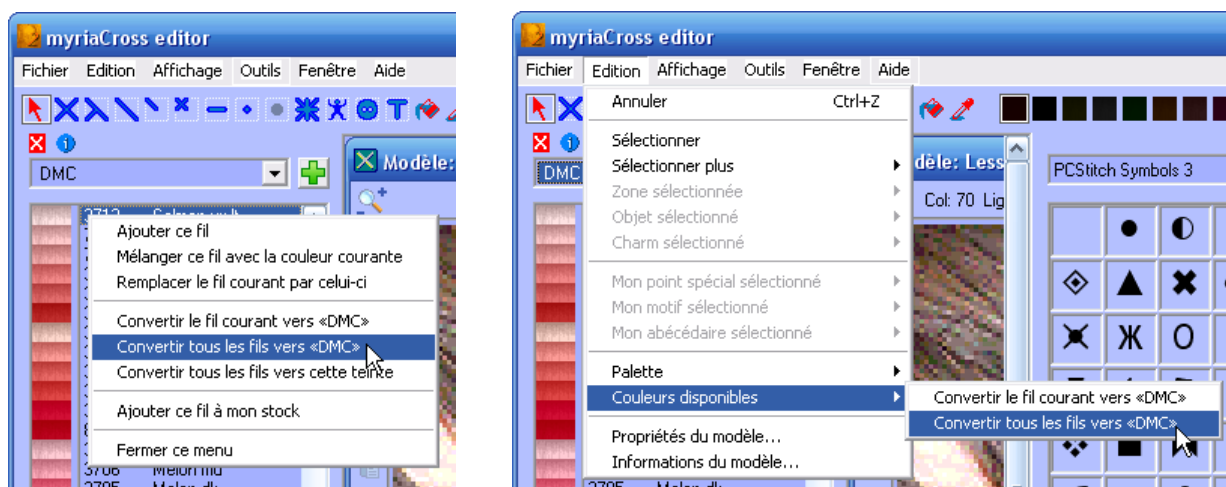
myriaCross editor

Fichier Edition Affichage Outils Fenêtre Aide

DMC

Modèle:

3712 Salmon md

Ajouter ce fil
Mélanger ce fil avec la couleur courante
Remplacer le fil courant par celui-ci

Convertir le fil courant vers «DMC»
Convertir tous les fils vers «DMC»
Convertir tous les fils vers cette teinte

Ajouter ce fil à mon stock

Fermer ce menu

3706 Melon md
3705 Melon dk

myriaCross editor

Fichier Edition Affichage Outils Fenêtre Aide

Annuler Ctrl+Z

Sélectionner
Sélectionner plus
Zone sélectionnée
Objet sélectionné
Charm sélectionné

Mon point spécial sélectionné
Mon motif sélectionné
Mon abécédaire sélectionné

Palette
Couleurs disponibles

Propriétés du modèle...
Informations du modèle...

Convertir le fil courant vers «DMC»
Convertir tous les fils vers «DMC»

DMC
dèle: Less
Col: 70 Lig
PCStitch Symbols 3
Ж O
3705 Melon dk